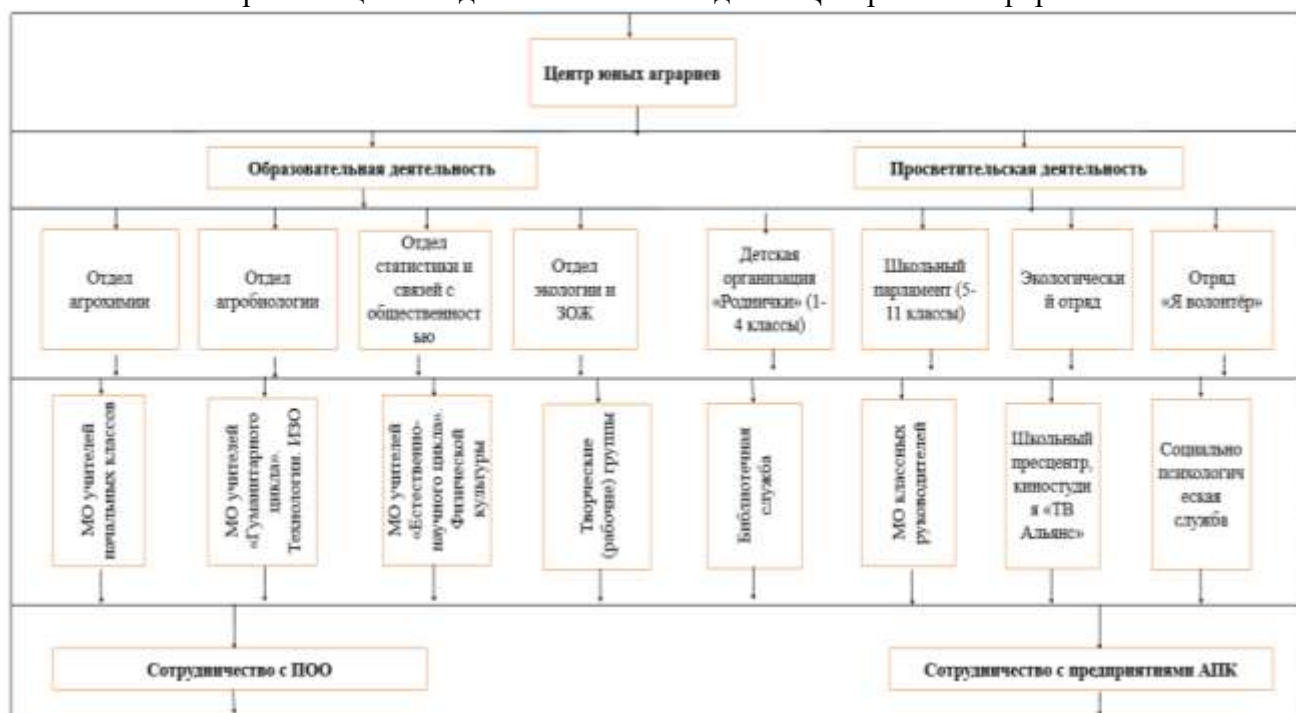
Центр юных аграриев

Образовательная деятельность

Просветительская деятельность

Отдел агрохимии

Отдел агробиологии

Отдел статистики и связей с общественностью

Отдел экологии и ЗОЖ

Детская организация «Родничок» (1-4 классы)

Школьный парламент (5-11 классы)

Экологический отряд

Отряд «Я волонтёр»

МО учителей начальных классов

МО учителей «Гуманитарного цикла». Технологии. ИЗО

МО учителей «Естественно-научного цикла». Физической культуры

Творческие (рабочие) группы

Библиотечная служба

МО классных руководителей

Школьный пресцентр, киностудия «ТВ Альянс»

Социально психологическая служба

Сотрудничество с ПОО

Сотрудничество с предприятиями АПК